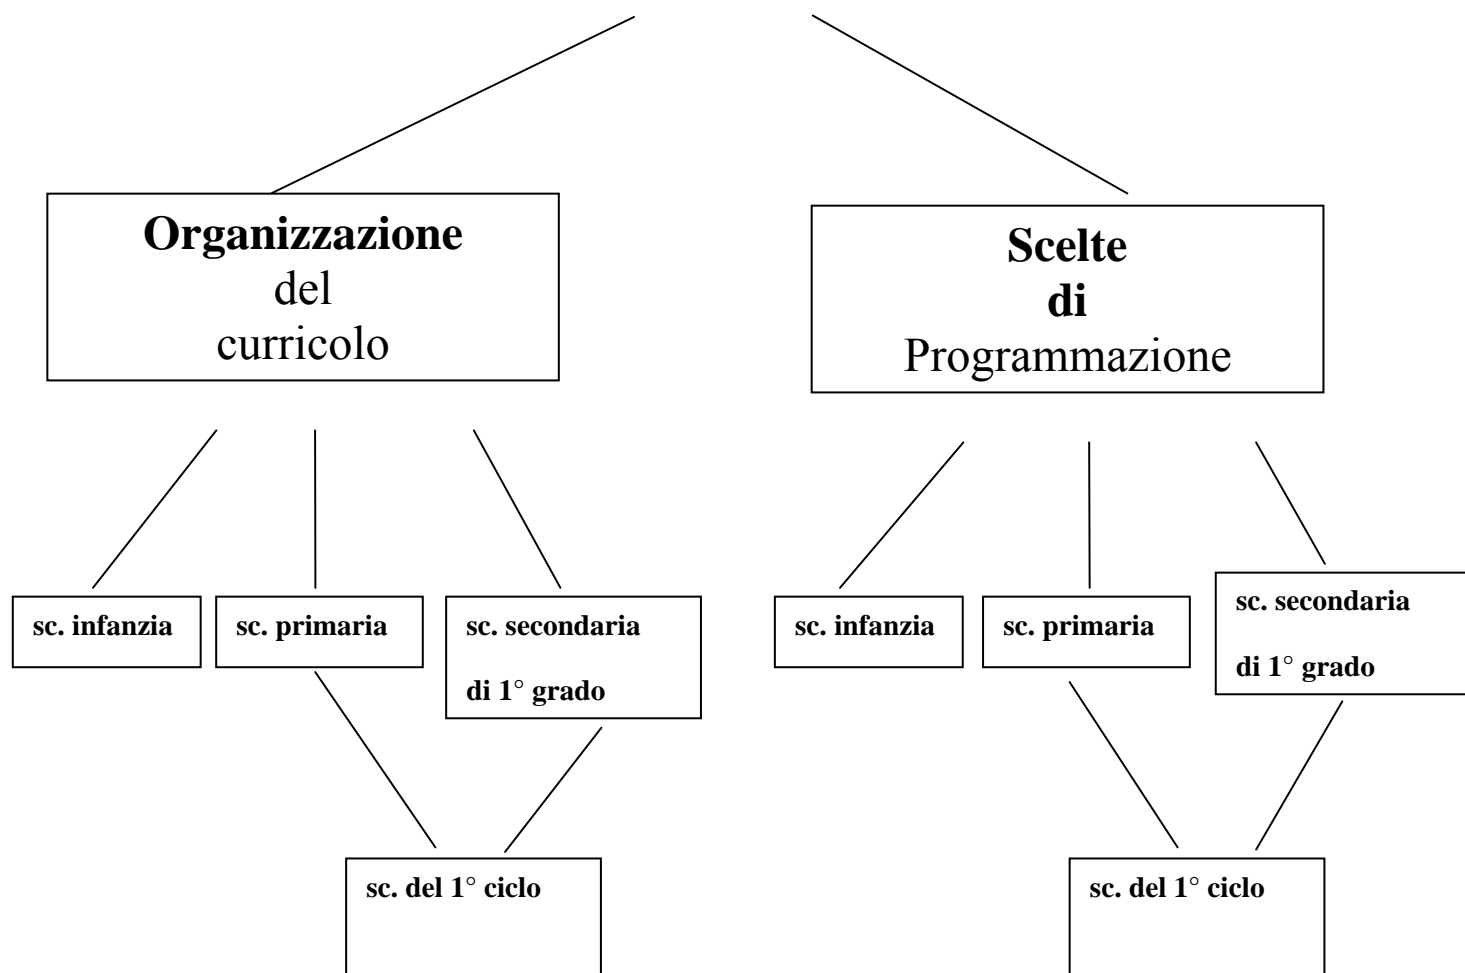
**Organizzazione** del curricolo

**Scelte di** Programmazione

sc. infanzia

sc. primaria

sc. secondaria di 1° grado

sc. infanzia

sc. primaria

sc. secondaria di 1° grado

sc. del 1° ciclo

sc. del 1° ciclo